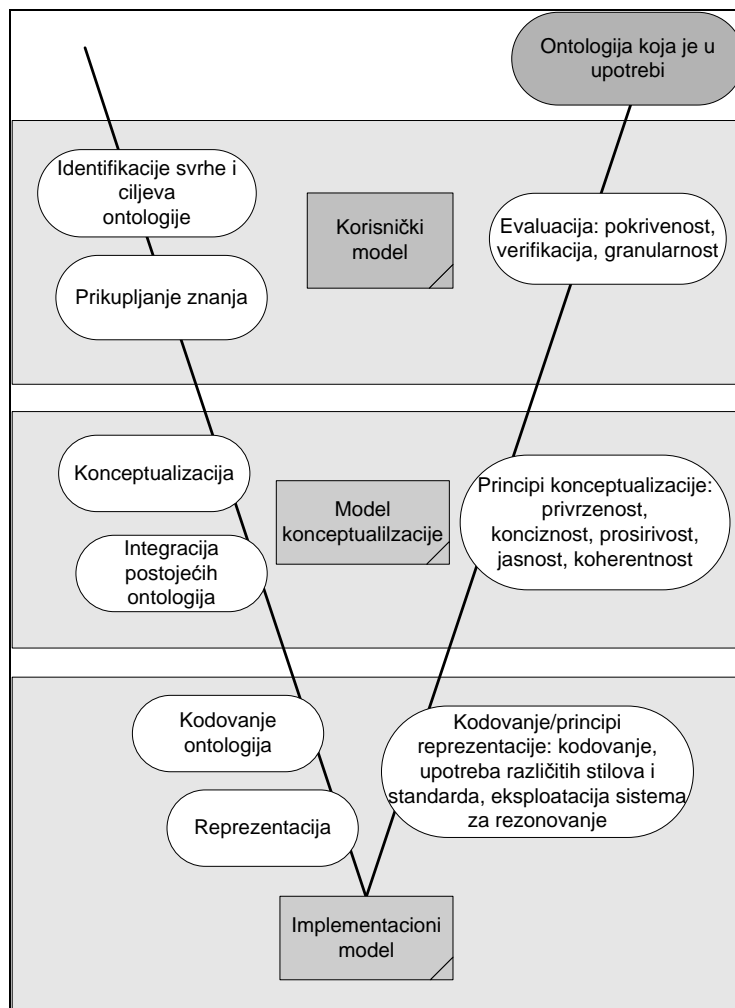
Ontologija koja je u upotrebi

Identifikacije svrhe i ciljeva ontologije

Korisnički model

Evaluacija: pokrivenost, verifikacija, granularnost

Prikupljanje znanja

Konceptualizacija

Model konceptualilzacije

Principi konceptualizacije: privrzenost, konciznost, prosirivost, jasnost, koherentnost

Integracija postojećih ontologija

Kodovanje ontologija

Kodovanje/principi reprezentacije: kodovanje, upotreba različitih stilova i standarda, eksploatacija sistema za rezonovanje

Reprezentacija

Implementacioni model